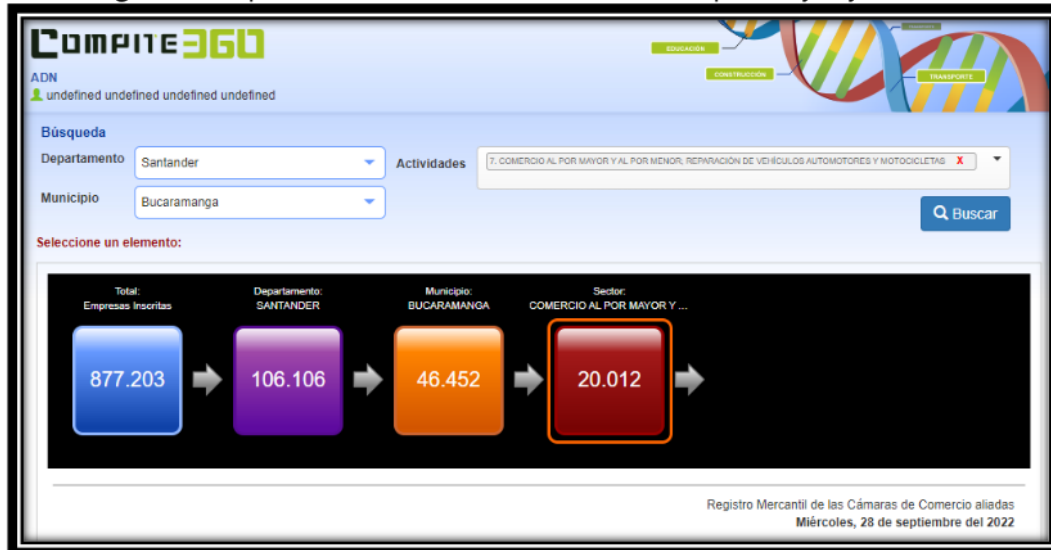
COMPITE360
ADN
undefined undefined undefined undefined

EDUCACIÓN
CONSTRUCCIÓN
TRANSPORTE

Búsqueda
Departamento Santander
Municipio Bucaramanga
Actividades 7. COMERCIO AL POR MAYOR Y AL POR MENOR; REPARACIÓN DE VEHÍCULOS AUTOMOTORES Y MOTOCICLETAS X
Buscar

Seleccione un elemento:

Total: Empresas Inscritas
877.203
Departamento: SANTANDER
106.106
Municipio: BUCARAMANGA
46.452
Sector: COMERCIO AL POR MAYOR Y ...
20.012

Registro Mercantil de las Cámaras de Comercio aliadas
Miércoles, 28 de septiembre del 2022